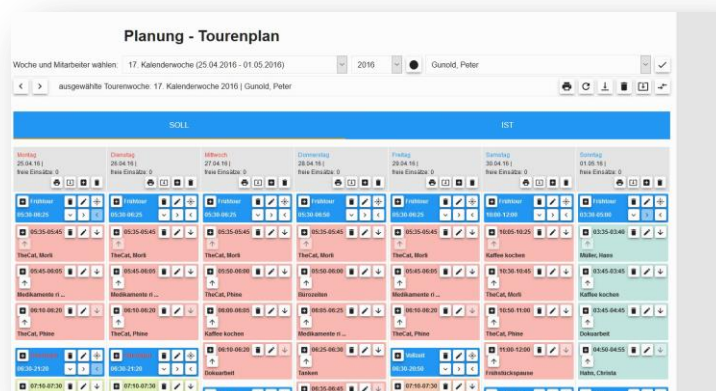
Planung - Tourenplan

Woche und Mitarbeiter wählen: 17. Kalenderwoche (25.04.2016 - 01.05.2016) 2016 Gunold, Peter

ausgewählte Tourenwoche: 17. Kalenderwoche 2016 | Gunold, Peter

SOLL

IST

| Montag 25.04.16 freie Einsätze: 0 | Dienstag 26.04.16 freie Einsätze: 0 | Mittwoch 27.04.16 freie Einsätze: 0 | Donnerstag 28.04.16 freie Einsätze: 0 | Freitag 29.04.16 freie Einsätze: 0 | Samstag 30.04.16 freie Einsätze: 0 | Sonntag 01.05.16 freie Einsätze: 0 |
|---|---|---|---|---|---|---|
| Frühtour 05:30-06:25 | Frühtour 05:30-06:25 | Frühtour 05:30-06:25 | Frühtour 05:30-06:50 | Frühtour 05:30-06:25 | Frühtour 10:00-12:00 | Frühtour 03:30-05:00 |
| 05:35-05:45 TheCat, Morit | 05:35-05:45 TheCat, Morit | 05:35-05:45 TheCat, Morit | 05:35-05:45 TheCat, Morit | 05:35-05:45 TheCat, Morit | 10:05-10:25 Kaffee kochen | 03:35-03:40 Müller, Hans |
| 05:45-06:05 Medikamente ri... | 05:45-06:05 Medikamente ri... | 05:50-06:00 TheCat, Phine | 05:50-06:00 Bürozeiten | 05:45-06:05 Medikamente ri... | 10:30-10:45 TheCat, Morit | 03:45-03:45 Kaffee kochen |
| 06:10-06:20 TheCat, Phine | 06:10-06:20 TheCat, Phine | 06:00-06:05 Kaffee kochen | 06:05-06:25 Medikamente ri... | 06:10-06:20 TheCat, Phine | 10:50-11:00 TheCat, Phine | 04:45-04:45 Dokuarbeit |
| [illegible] 06:30-21:20 | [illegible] 06:30-21:20 | 06:10-06:20 Dokuarbeit | 06:25-06:30 Tanken | Volltest 06:30-20:50 | 11:00-12:00 Frühstückspause | 04:50-04:55 Hahn, Christa |
| 07:10-07:30 | 07:10-07:30 | | 06:35-06:45 | 07:10-07:30 | | |